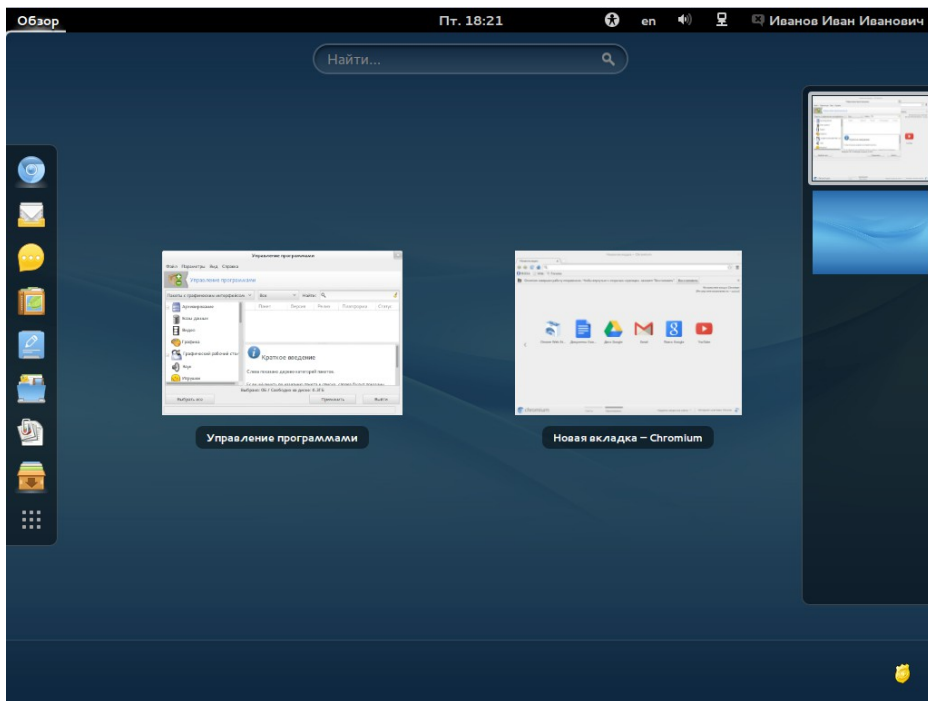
Обзор

Пт. 18:21

en

Иванов Иван Иванович

Найти...

Управление программами

Файл Параметры Вид Справка

Управление программами

Пакеты с графическим интерфейсом

Все

Найти

Пакет

Версия

Размер

Репозиторий

Статус

Архиваторы

Базы данных

Видео

Графика

Графический рабочий стол

Звук

Игрушки

Краткое введение

Выбрано: 0b / Свободно на диске: 4.3 Гб

Выбрать все

Применить

Выйти

Новая вкладка – Chromium

Chromium Web St...

Документы Goo...

Диск Google

Gmail

Поиск Google

YouTube

chromium

Управление программами

Новая вкладка – Chromium